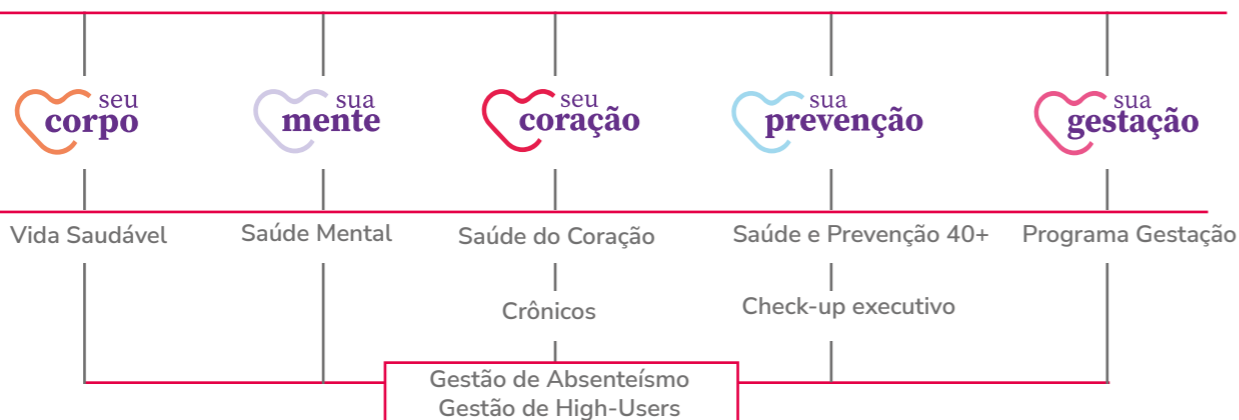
seu
corpo

sua
mente

seu
coração

sua
prevenção

sua
gestação

Vida Saudável

Saúde Mental

Saúde do Coração

Crônicos

Saúde e Prevenção 40+

Check-up executivo

Programa Gestação

Gestão de Absenteísmo
Gestão de High-Users